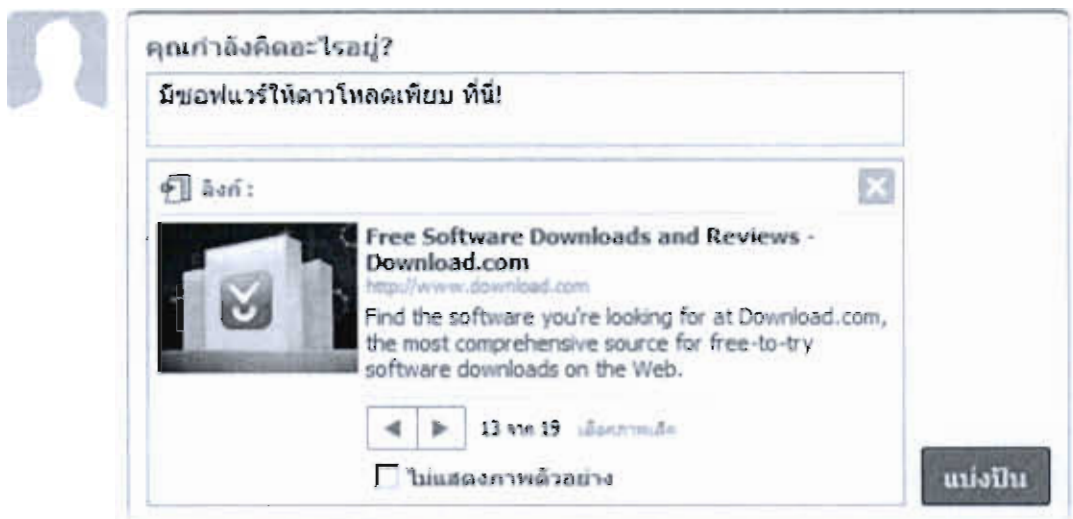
คุณกำลังคิดอะไรอยู่?

มีซอฟแวร์ให้ดาวโหลดเพียบ ที่นี่!

ลิงก์ :

Free Software Downloads and Reviews - Download.com

http://www.download.com

Find the software you're looking for at Download.com, the most comprehensive source for free-to-try software downloads on the Web.

13 จาก 19 เลือกภาพเล็ก

ไม่แสดงภาพตัวอย่าง

แบ่งปัน